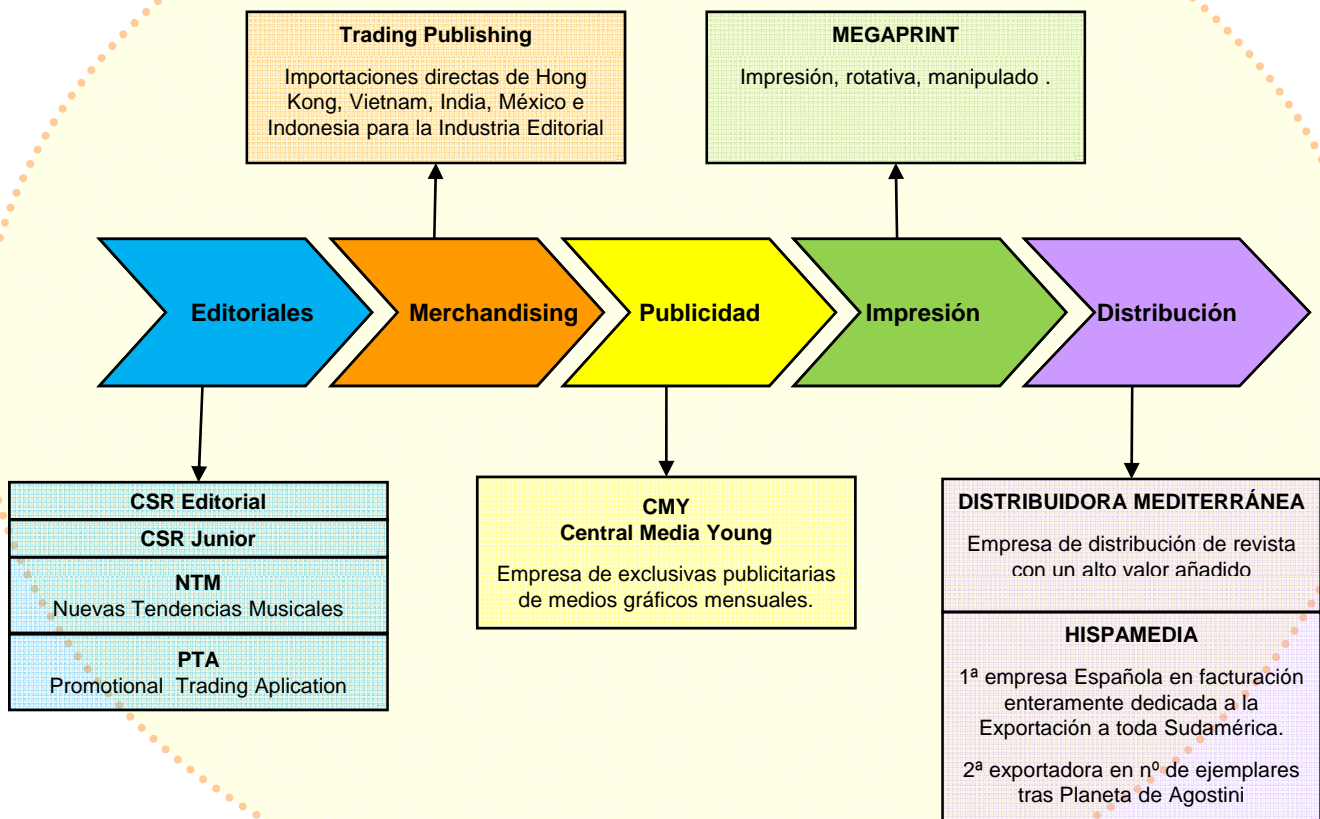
Trading Publishing

Importaciones directas de Hong Kong, Vietnam, India, México e Indonesia para la Industria Editorial

MEGAPRINT

Impresión, rotativa, manipulado .

Editoriales

Merchandising

Publicidad

Impresión

Distribución

CSR Editorial

CSR Junior

NTM
Nuevas Tendencias Musicales

PTA
Promotional Trading Aplication

CMY
Central Media Young

Empresa de exclusivas publicitarias de medios gráficos mensuales.

DISTRIBUIDORA MEDITERRÁNEA

Empresa de distribución de revista con un alto valor añadido

HISPAMEDIA

1ª empresa Española en facturación enteramente dedicada a la Exportación a toda Sudamérica.

2ª exportadora en nº de ejemplares tras Planeta de Agostini